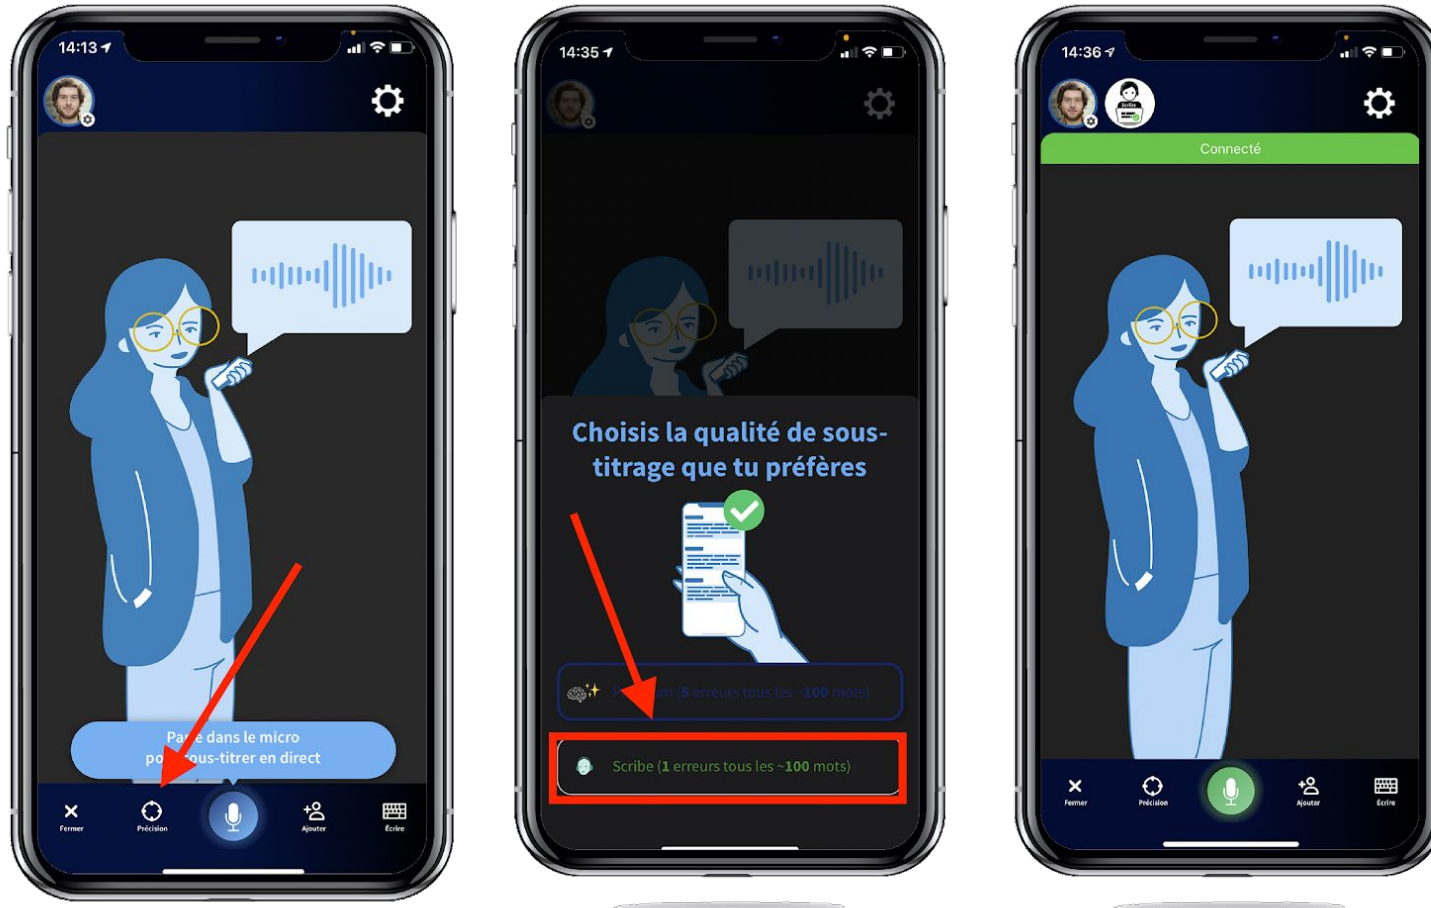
14:13

Pa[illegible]e dans le micro po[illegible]ous-titrer en direct

Fermer
Précision
Ajouter
Écrire

14:35

Choisis la qualité de sous-titrage que tu préfères

P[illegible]m (5 erreurs tous les ~100 mots)

Scribe (1 erreurs tous les ~100 mots)

14:36

Connecté

Fermer
Précision
Ajouter
Écrire